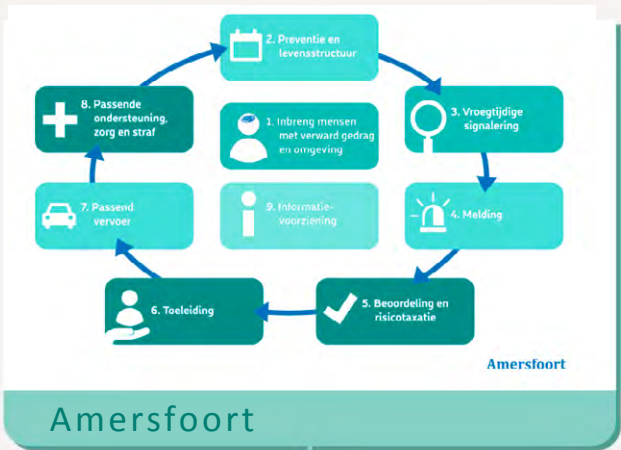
2. Preventie en levensstructuur

8. Passende ondersteuning, zorg en straf

1. Inbreng mensen met verward gedrag en omgeving

3. Vroegtijdige signalering

7. Passend vervoer

9. Informatievoorziening

4. Melding

6. Toeleiding

5. Beoordeling en risicotaxatie

Amersfoort

Amersfoort